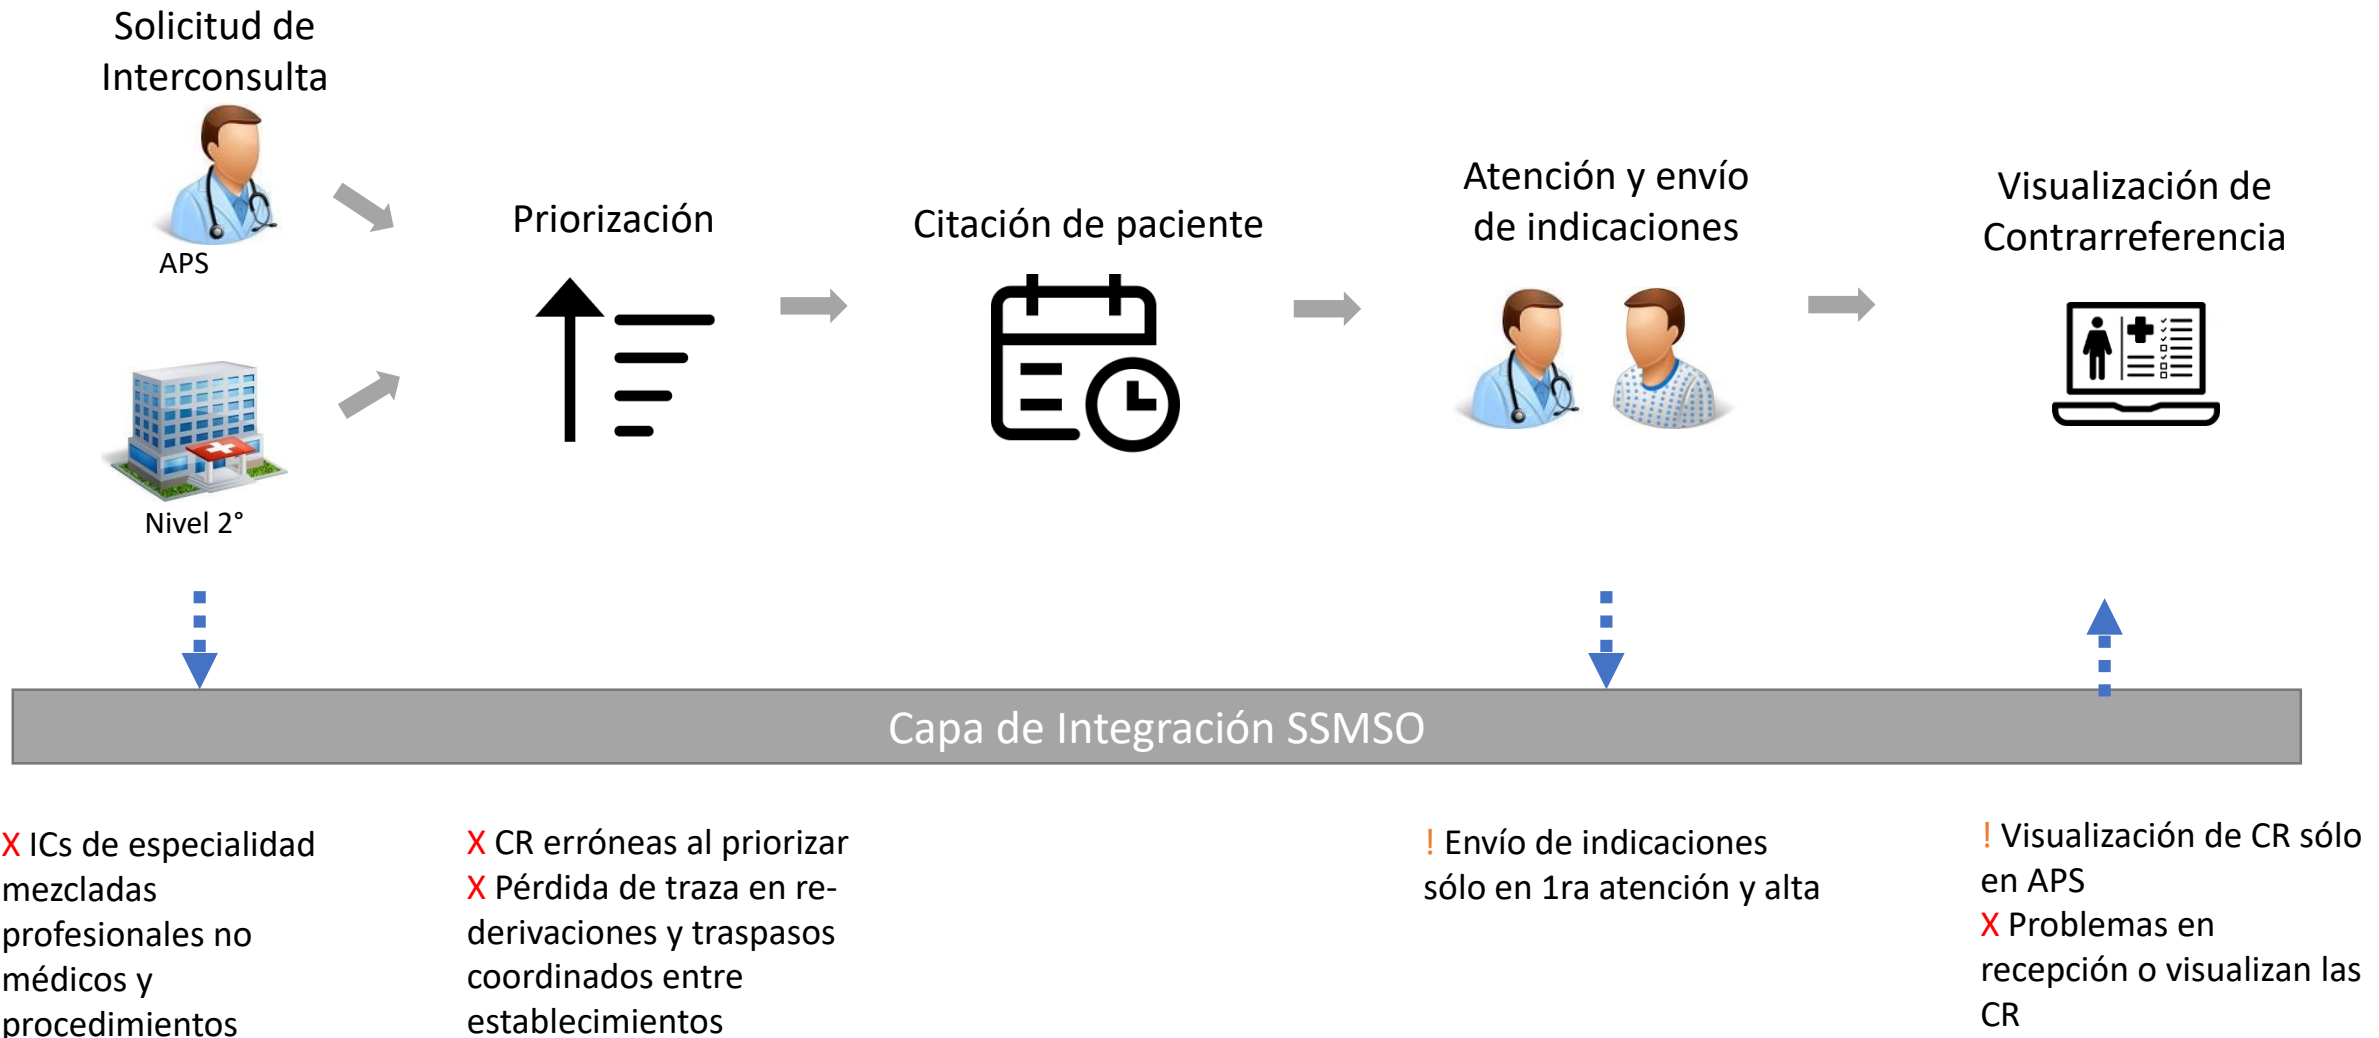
Solicitud de Interconsulta

APS

Nivel 2°

Priorización

Citación de paciente

Atención y envío de indicaciones

Visualización de Contrarreferencia

Capa de Integración SSMSO

X ICs de especialidad mezcladas profesionales no médicos y procedimientos

X CR erróneas al priorizar
X Pérdida de traza en re-derivaciones y traspasos coordinados entre establecimientos

! Envío de indicaciones sólo en 1ra atención y alta

! Visualización de CR sólo en APS
X Problemas en recepción o visualizan las CR